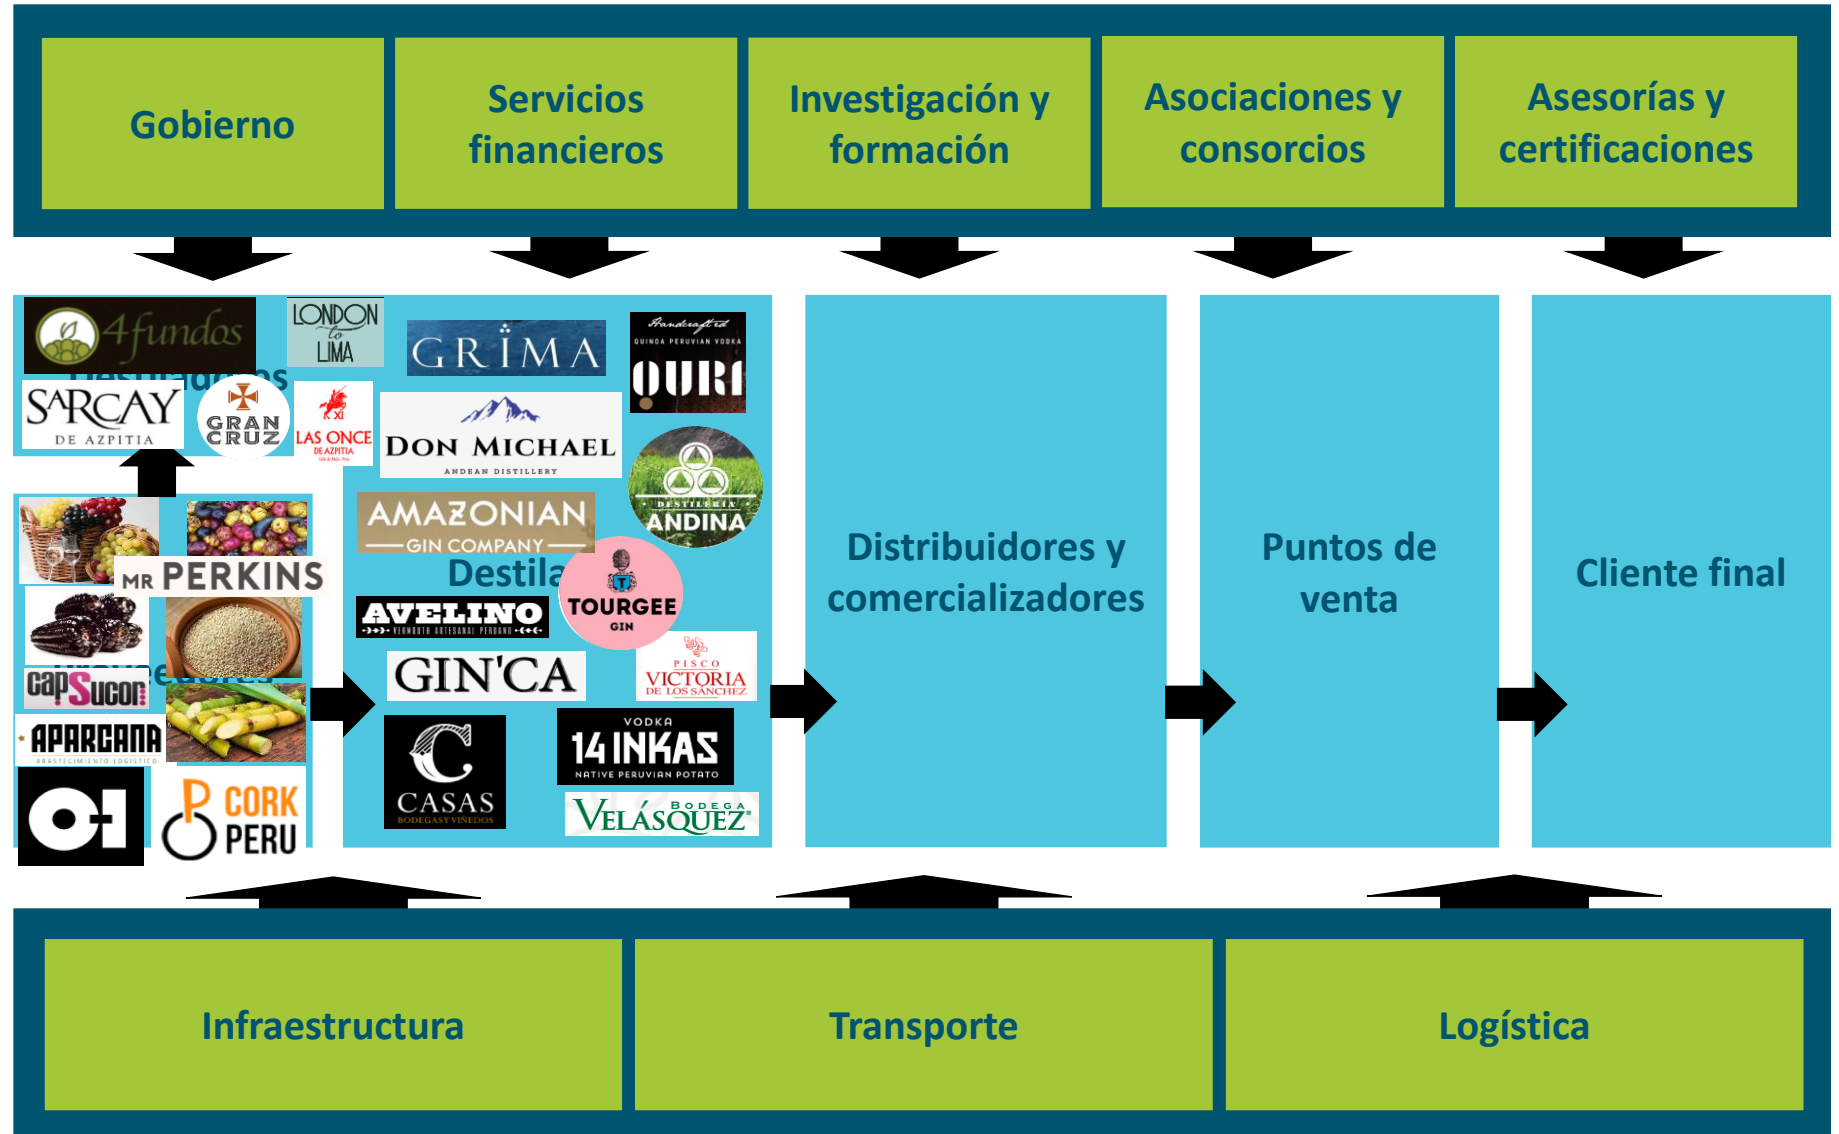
Gobierno

Servicios financieros

Investigación y formación

Asociaciones y consorcios

Asesorías y certificaciones

4fundos

LONDON to LIMA

SARCAY DE AZPITIA

GRAN CRUZ

LAS ONCE DE AZPITIA

GRIMA

Handcrafted QUINOA PERUVIAN VODKA QURI

DON MICHAEL ANDEAN DISTILLERY

DESTILERÍA ANDINA

AMAZONIAN GIN COMPANY

Destila

TOURGEE GIN

MR PERKINS

AVELINO VERMOUTH ARTESANAL PERUANO

GIN'CA

PISCO VICTORIA DE LOS SÁNCHEZ

capSucor

APARCANA ABASTECIMIENTO LOGÍSTICO

CASAS BODEGAS Y VIÑEDOS

VODKA 14 INKAS NATIVE PERUVIAN POTATO

BODEGA VELÁSQUEZ

O-I

CORK PERU

Distribuidores y comercializadores

Puntos de venta

Cliente final

Infraestructura

Transporte

Logística